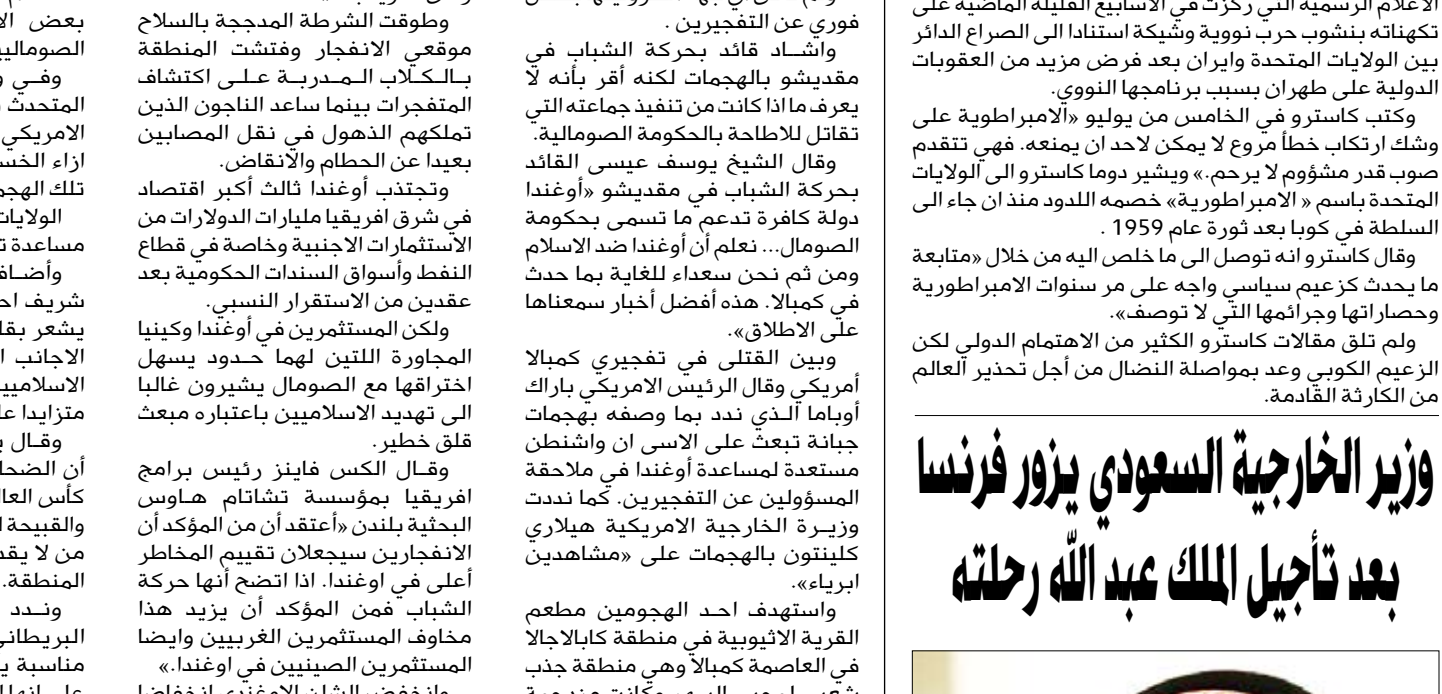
الاعلام الرسمية التي ركزت في الاسابيع القليلة الماضية على تكهناته بنشوب حرب نووية وشيكة استنادا الى الصراع الدائر بين الولايات المتحدة وايران بعد فرض مزيد من العقوبات الدولية على طهران بسبب برنامجها النووي.

وكتب كاسترو في الخامس من يوليو «الامبراطورية على وشك ارتكاب خطأ مروع لا يمكن لاحد ان يمنعه. فهي تتقدم صوب قدر مشؤوم لا يرحم.» ويشير دوما كاسترو الى الولايات المتحدة باسم « الامبراطورية» خصمه اللدود منذ ان جاء الى السلطة في كوبا بعد ثورة عام 1959 .

وقال كاسترو انه توصل الى ما خلص اليه من خلال «متابعة ما يحدث كزعيم سياسي واجه على مر سنوات الامبراطورية وحصاراتها وجرائمها التي لا توصف».

ولم تلق مقالات كاسترو الكثير من الاهتمام الدولي لكن الزعيم الكوبي وعد بمواصلة النضال من أجل تحذير العالم من الكارثة القادمة.

وزير الخارجية السعودي يزور فرنسا بعد تأجيل الملك عبد الله رحلته

فوري عن التفجيرين .

واشـاد قائد بحركة الشباب في مقديشو بالهجمات لكنه أقر بأنه لا يعرف ما اذا كانت من تنفيذ جماعته التي تقاتل للاطاحة بالحكومة الصومالية.

وقال الشيخ يوسف عيسى القائد بحركة الشباب في مقديشو «أوغندا دولة كافرة تدعم ما تسمى بحكومة الصومال... نعلم أن أوغندا ضد الاسلام ومن ثم نحن سعداء للغاية بما حدث في كمبالا. هذه أفضل أخبار سمعناها على الاطلاق».

وبين القتلى في تفجيري كمبالا أمريكي وقال الرئيس الامريكي باراك أوباما الـذي ندد بما وصفه بهجمات جبانة تبعث على الاسى ان واشنطن مستعدة لمساعدة أوغندا في ملاحقة المسؤولين عن التفجيرين. كما نددت وزيـرة الخارجية الامريكية هيلاري كلينتون بالهجمات على «مشاهدين ابرياء».

واستهدف احد الهجومين مطعم القرية الاثيوبية في منطقة كابالاجالا في العاصمة كمبالا وهي منطقة جذب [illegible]

وطوقت الشرطة المدججة بالسلاح موقعي الانفجار وفتشت المنطقة بـالـكـلاب الـمـدربـة عـلـى اكتشاف المتفجرات بينما ساعد الناجون الذين تملكهم الذهول في نقل المصابين بعيدا عن الحطام والانقاض.

وتجتذب أوغندا ثالث أكبر اقتصاد في شرق افريقيا مليارات الدولارات من الاستثمارات الاجنبية وخاصة في قطاع النفط وأسواق السندات الحكومية بعد عقدين من الاستقرار النسبي.

ولكن المستثمرين في أوغندا وكينيا المجاورة اللتين لهما حـدود يسهل اختراقها مع الصومال يشيرون غالبا الى تهديد الاسلاميين باعتباره مبعث قلق خطير.

وقـال الكس فاينز رئيس برامج افريقيا بمؤسسة تشاتام هـاوس البحثية بلندن «أعتقد أن من المؤكد أن الانفجارين سيجعلان تقييم المخاطر أعلى في اوغندا. اذا اتضح أنها حركة الشباب فمن المؤكد أن يزيد هذا مخاوف المستثمرين الغربيين وايضا المستثمرين الصينيين في اوغندا.»

بعض الا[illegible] الصوماليي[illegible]
وفـي و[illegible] المتحدث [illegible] الامريكي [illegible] ازاء الخس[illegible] تلك الهجم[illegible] الولايات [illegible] مساعدة ت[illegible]
وأضـاف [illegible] شريف اح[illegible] يشعر بقا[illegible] الاجانب ا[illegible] الاسلاميي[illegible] متزايدا عل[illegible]
وقـال ب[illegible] أن الضحا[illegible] كأس العال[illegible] والقبحة ا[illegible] من لا يقد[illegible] المنطقة.
ونـدد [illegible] البريطاني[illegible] مناسبة ي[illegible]